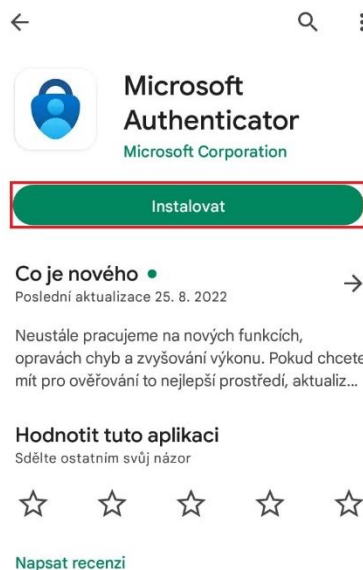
Microsoft Authenticator
Microsoft Corporation

Instalovat

Co je nového •
Poslední aktualizace 25. 8. 2022

Neustále pracujeme na nových funkcích, opravách chyb a zvyšování výkonu. Pokud chcete mít pro ověřování to nejlepší prostředí, aktualiz...

Hodnotit tuto aplikaci
Sdělte ostatním svůj názor

Napsat recenzi